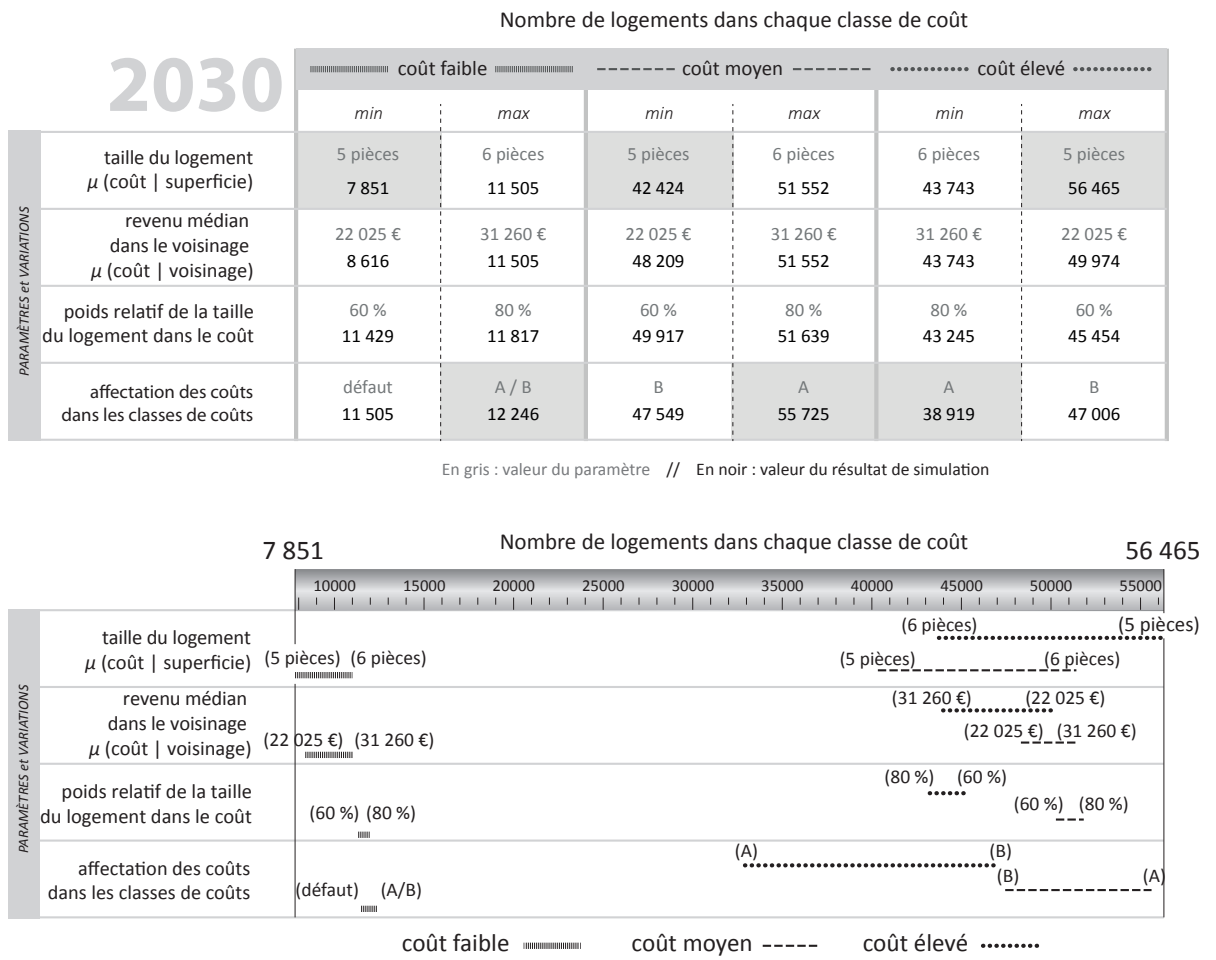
Nombre de logements dans chaque classe de coût

2030

| | coût faible | | coût moyen | | coût élevé | |
|---|---|---|---|---|---|---|
| | min | max | min | max | min | max |
| taille du logement $\mu$ (coût \| superficie) | 5 pièces 7 851 | 6 pièces 11 505 | 5 pièces 42 424 | 6 pièces 51 552 | 6 pièces 43 743 | 5 pièces 56 465 |
| revenu médian dans le voisinage $\mu$ (coût \| voisinage) | 22 025 € 8 616 | 31 260 € 11 505 | 22 025 € 48 209 | 31 260 € 51 552 | 31 260 € 43 743 | 22 025 € 49 974 |
| poids relatif de la taille du logement dans le coût | 60 % 11 429 | 80 % 11 817 | 60 % 49 917 | 80 % 51 639 | 80 % 43 245 | 60 % 45 454 |
| affectation des coûts dans les classes de coûts | défaut 11 505 | A / B 12 246 | B 47 549 | A 55 725 | A 38 919 | B 47 006 |

PARAMÈTRES et VARIATIONS

En gris : valeur du paramètre // En noir : valeur du résultat de simulation

7 851 Nombre de logements dans chaque classe de coût 56 465

10000 15000 20000 25000 30000 35000 40000 45000 50000 55000

PARAMÈTRES et VARIATIONS

taille du logement $\mu$ (coût | superficie)
(5 pièces) (6 pièces)
(6 pièces) (5 pièces)
(5 pièces) (6 pièces)

revenu médian dans le voisinage $\mu$ (coût | voisinage)
(22 025 €) (31 260 €)
(31 260 €) (22 025 €)
(22 025 €) (31 260 €)

poids relatif de la taille du logement dans le coût
(60 %) (80 %)
(80 %) (60 %)
(60 %) (80 %)

affectation des coûts dans les classes de coûts
(défaut) (A/B)
(A) (B)
(B) (A)

coût faible coût moyen coût élevé